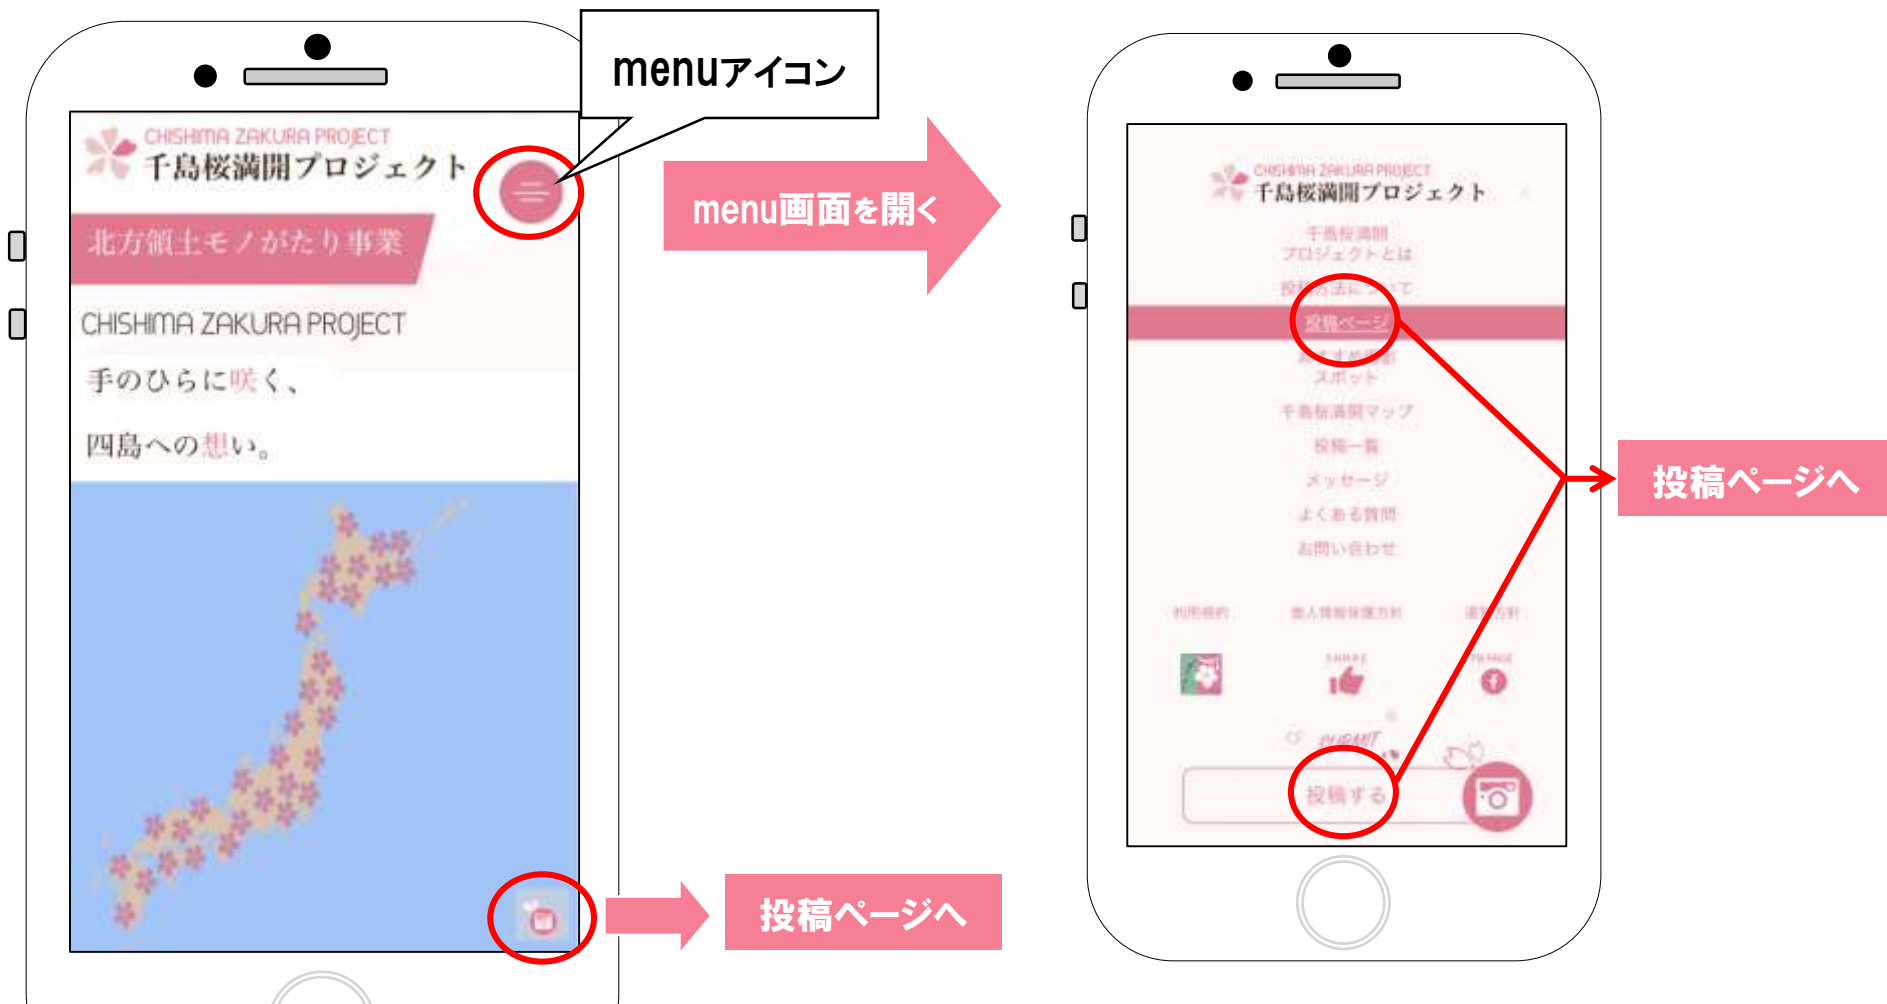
menuアイコン

CHISHIMA ZAKURA PROJECT
千島桜満開プロジェクト

北方領土モノがたり事業

CHISHIMA ZAKURA PROJECT

手のひらに咲く、

四島への想い。

menu画面を開く

投稿ページへ

CHISHIMA ZAKURA PROJECT
千島桜満開プロジェクト

千島桜満開
プロジェクトとは

投稿方法について

投稿ページ

おすすめ撮影
スポット

千島桜満開マップ

投稿一覧

メッセージ

よくある質問

お問い合わせ

利用規約

個人情報保護方針

運営方針

SHARE

FB PAGE

SUBMIT

投稿する

投稿ページへ